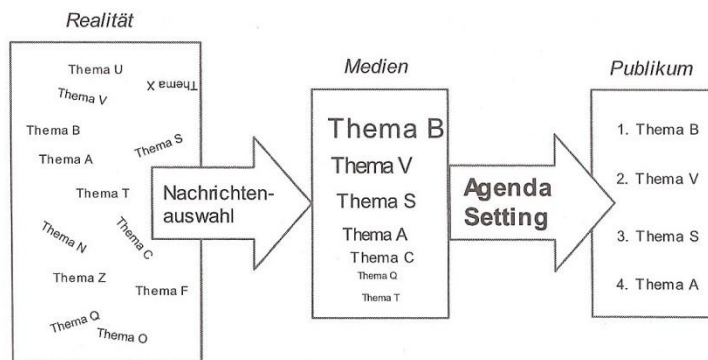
Realität

Thema U
Thema X
Thema V
Thema B
Thema S
Thema A
Thema T
Thema N
Thema C
Thema Z
Thema F
Thema Q
Thema O

Nachrichtenauswahl

Medien

Thema B
Thema V
Thema S
Thema A
Thema C
Thema Q
Thema T

Agenda Setting

Publikum

1. Thema B
2. Thema V
3. Thema S
4. Thema A